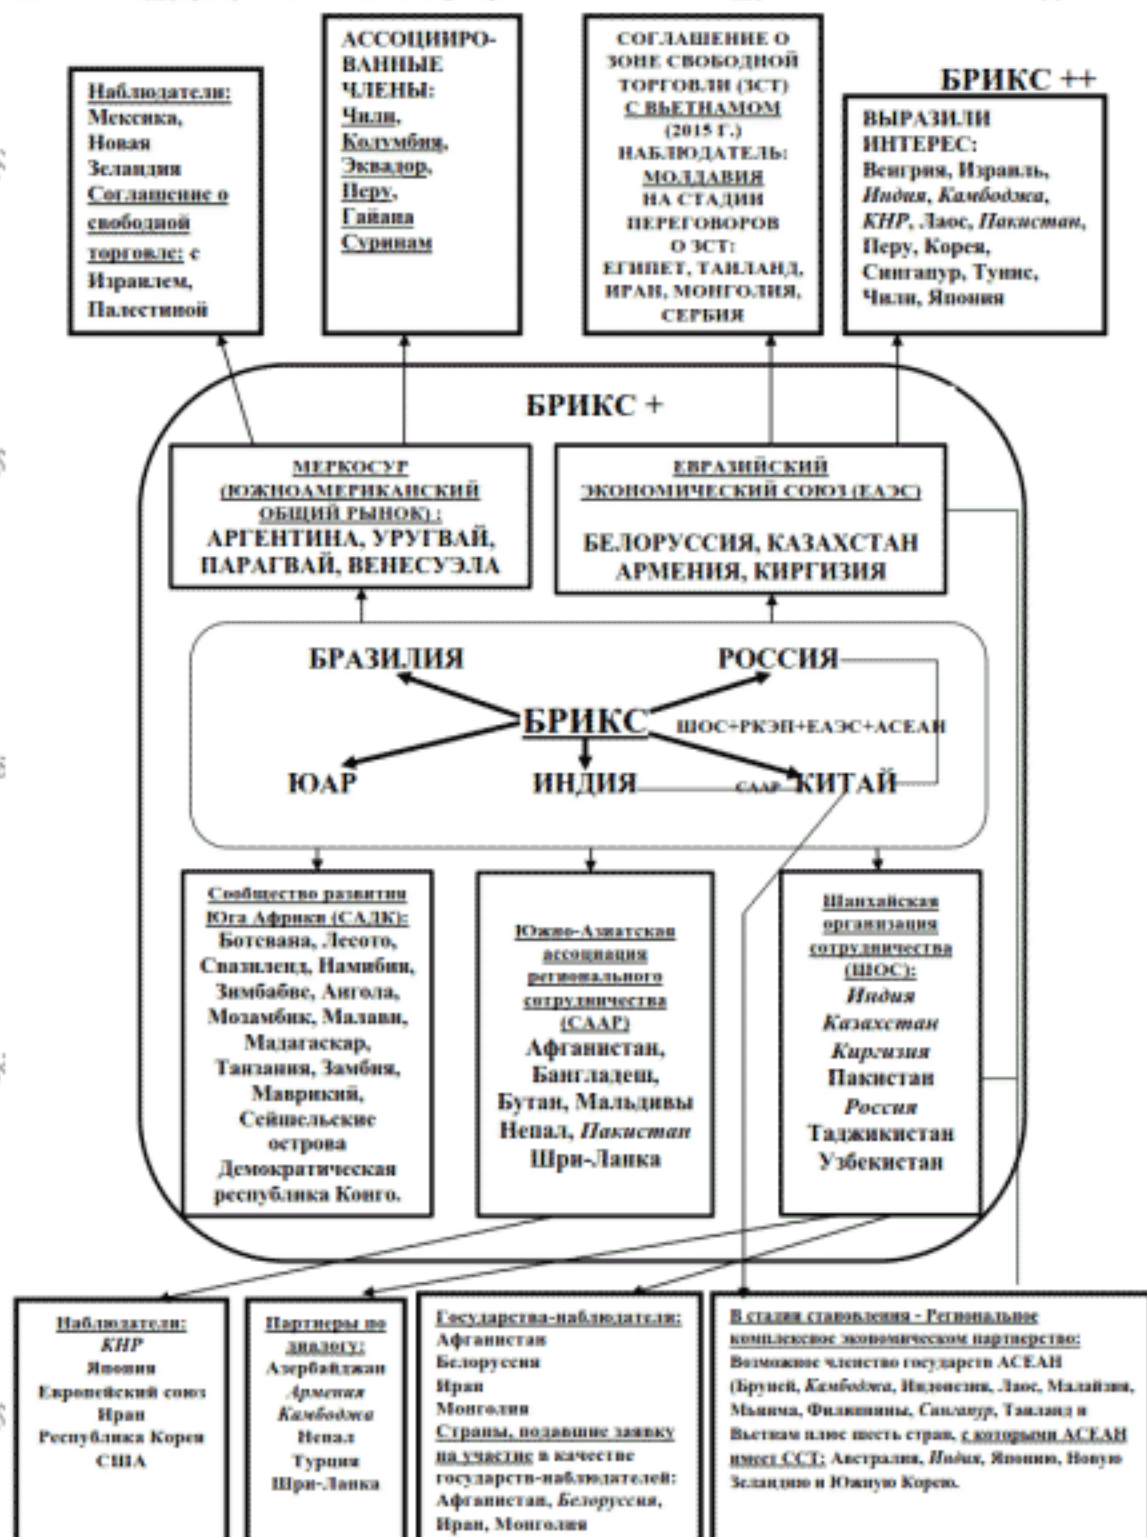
Наблюдатели: Мексика, Новая Зеландия Соглашение о свободной торговле: с Израилем, Палестиной

АССОЦИИРОВАННЫЕ ЧЛЕНЫ: Чили, Колумбия, Эквадор, Перу, Гайана Суринам

СОГЛАШЕНИЕ О ЗОНЕ СВОБОДНОЙ ТОРГОВЛИ (ЗСТ) С ВЬЕТНАМОМ (2015 Г.) НАБЛЮДАТЕЛЬ: МОЛДАВИЯ НА СТАДИИ ПЕРЕГОВОРОВ О ЗСТ: ЕГИПЕТ, ТАИЛАНД, ИРАН, МОНГОЛИЯ, СЕРБИЯ

БРИКС ++

ВЫРАЗИЛИ ИНТЕРЕС: Венгрия, Израиль, Индия, Камбоджа, КНР, Лаос, Пакистан, Перу, Корея, Сингапур, Тунис, Чили, Япония

БРИКС +

МЕРКОСУР (ЮЖНОАМЕРИКАНСКИЙ ОБЩИЙ РЫНОК) : АРГЕНТИНА, УРУГВАЙ, ПАРАГВАЙ, ВЕНЕСУЭЛА

ЕВРАЗИЙСКИЙ ЭКОНОМИЧЕСКИЙ СОЮЗ (ЕАЭС) БЕЛОРУССИЯ, КАЗАХСТАН АРМЕНИЯ, КИРГИЗИЯ

БРАЗИЛИЯ

РОССИЯ

БРИКС

ШОС+РКЭП+ЕАЭС+АСЕАН

ЮАР

ИНДИЯ

СААР

КИТАЙ

Сообщество развития Юга Африки (САДК): Ботсвана, Лесото, Свазиленд, Намибия, Зимбабве, Ангола, Мозамбик, Малави, Мадагаскар, Танзания, Замбия, Маврикий, Сейшельские острова Демократическая республика Конго.

Южно-Азиатская ассоциация регионального сотрудничества (СААР) Афганистан, Бангладеш, Бутан, Мальдивы Непал, Пакистан Шри-Ланка

Шанхайская организация сотрудничества (ШОС): Индия Казахстан Киргизия Пакистан Россия Таджикистан Узбекистан

Наблюдатели: КНР Япония Европейский союз Иран Республика Корея США

Партнеры по диалогу: Азербайджан Армения Камбоджа Непал Турция Шри-Ланка

Государства-наблюдатели: Афганистан Белоруссия Иран Монголия Страны, подавшие заявку на участие в качестве государств-наблюдателей: Афганистан, Белоруссия, Иран, Монголия

В стадии становления - Региональное комплексное экономическом партнерство: Возможное членство государств АСЕАН (Бруней, Камбоджа, Индонезия, Лаос, Малайзия, Мьянма, Филиппины, Сингапур, Таиланд и Вьетнам плюс шесть стран, с которыми АСЕАН имеет ССТ: Австралия, Индия, Японию, Новую Зеландию и Южную Корею.